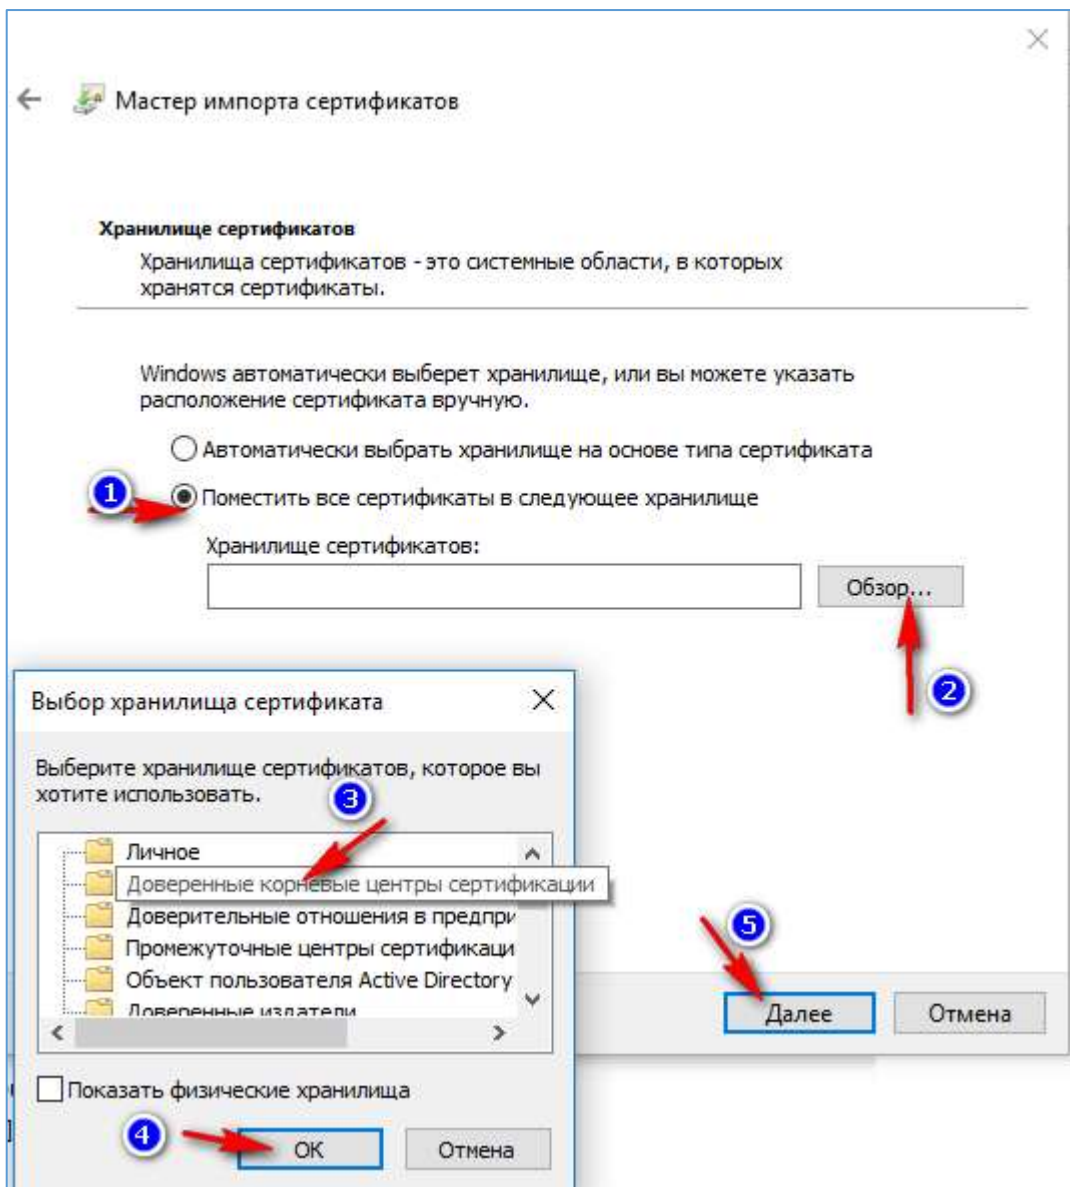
Мастер импорта сертификатов

Хранилище сертификатов
Хранилища сертификатов - это системные области, в которых хранятся сертификаты.

Windows автоматически выберет хранилище, или вы можете указать расположение сертификата вручную.

Автоматически выбрать хранилище на основе типа сертификата
1
Поместить все сертификаты в следующее хранилище
Хранилище сертификатов:
Обзор...
2

Выбор хранилища сертификата
Выберите хранилище сертификатов, которое вы хотите использовать.
3
Личное
Доверенные корневые центры сертификации
Доверительные отношения в предпри
Промежуточные центры сертификаци
Объект пользователя Active Directory
Доверенные издатели
Показать физические хранилища
4
OK
Отмена

5
Далее
Отмена